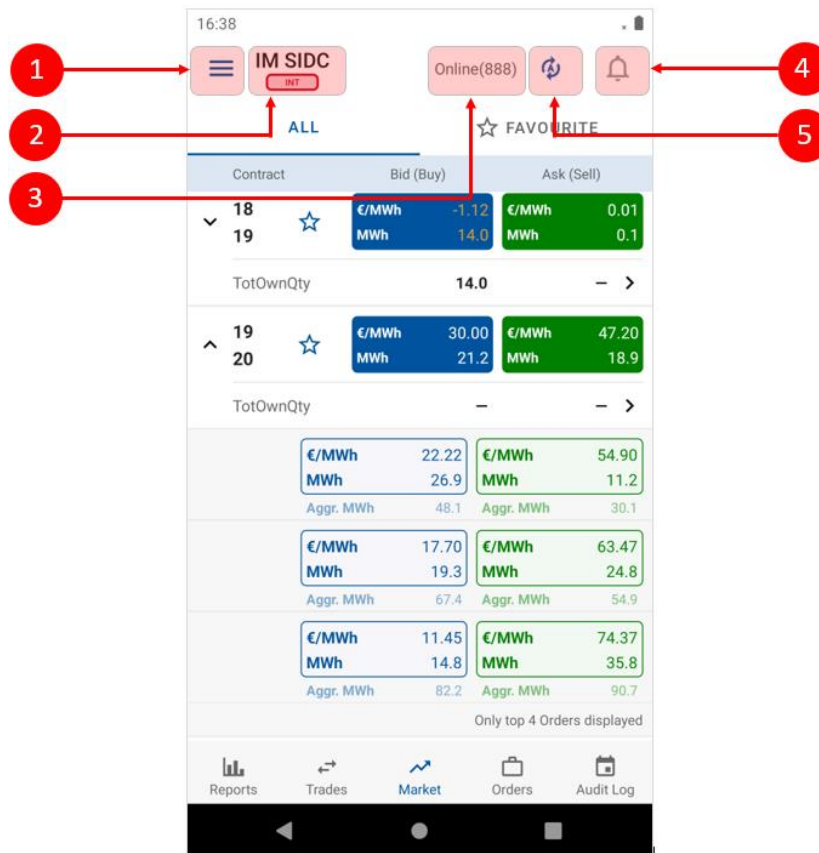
16:38

1

IM SIDC
INT

Online(888)

4

2

ALL

FAVOURITE

5

3

| Contract | Bid (Buy) | Ask (Sell) |
|---|---|---|
| 18 19 | €/MWh -1.12 MWh 14.0 | €/MWh 0.01 MWh 0.1 |
| TotOwnQty | 14.0 | – |
| 19 20 | €/MWh 30.00 MWh 21.2 | €/MWh 47.20 MWh 18.9 |
| TotOwnQty | – | – |
| | €/MWh 22.22 MWh 26.9 Aggr. MWh 48.1 | €/MWh 54.90 MWh 11.2 Aggr. MWh 30.1 |
| | €/MWh 17.70 MWh 19.3 Aggr. MWh 67.4 | €/MWh 63.47 MWh 24.8 Aggr. MWh 54.9 |
| | €/MWh 11.45 MWh 14.8 Aggr. MWh 82.2 | €/MWh 74.37 MWh 35.8 Aggr. MWh 90.7 |

Only top 4 Orders displayed

Reports Trades Market Orders Audit Log